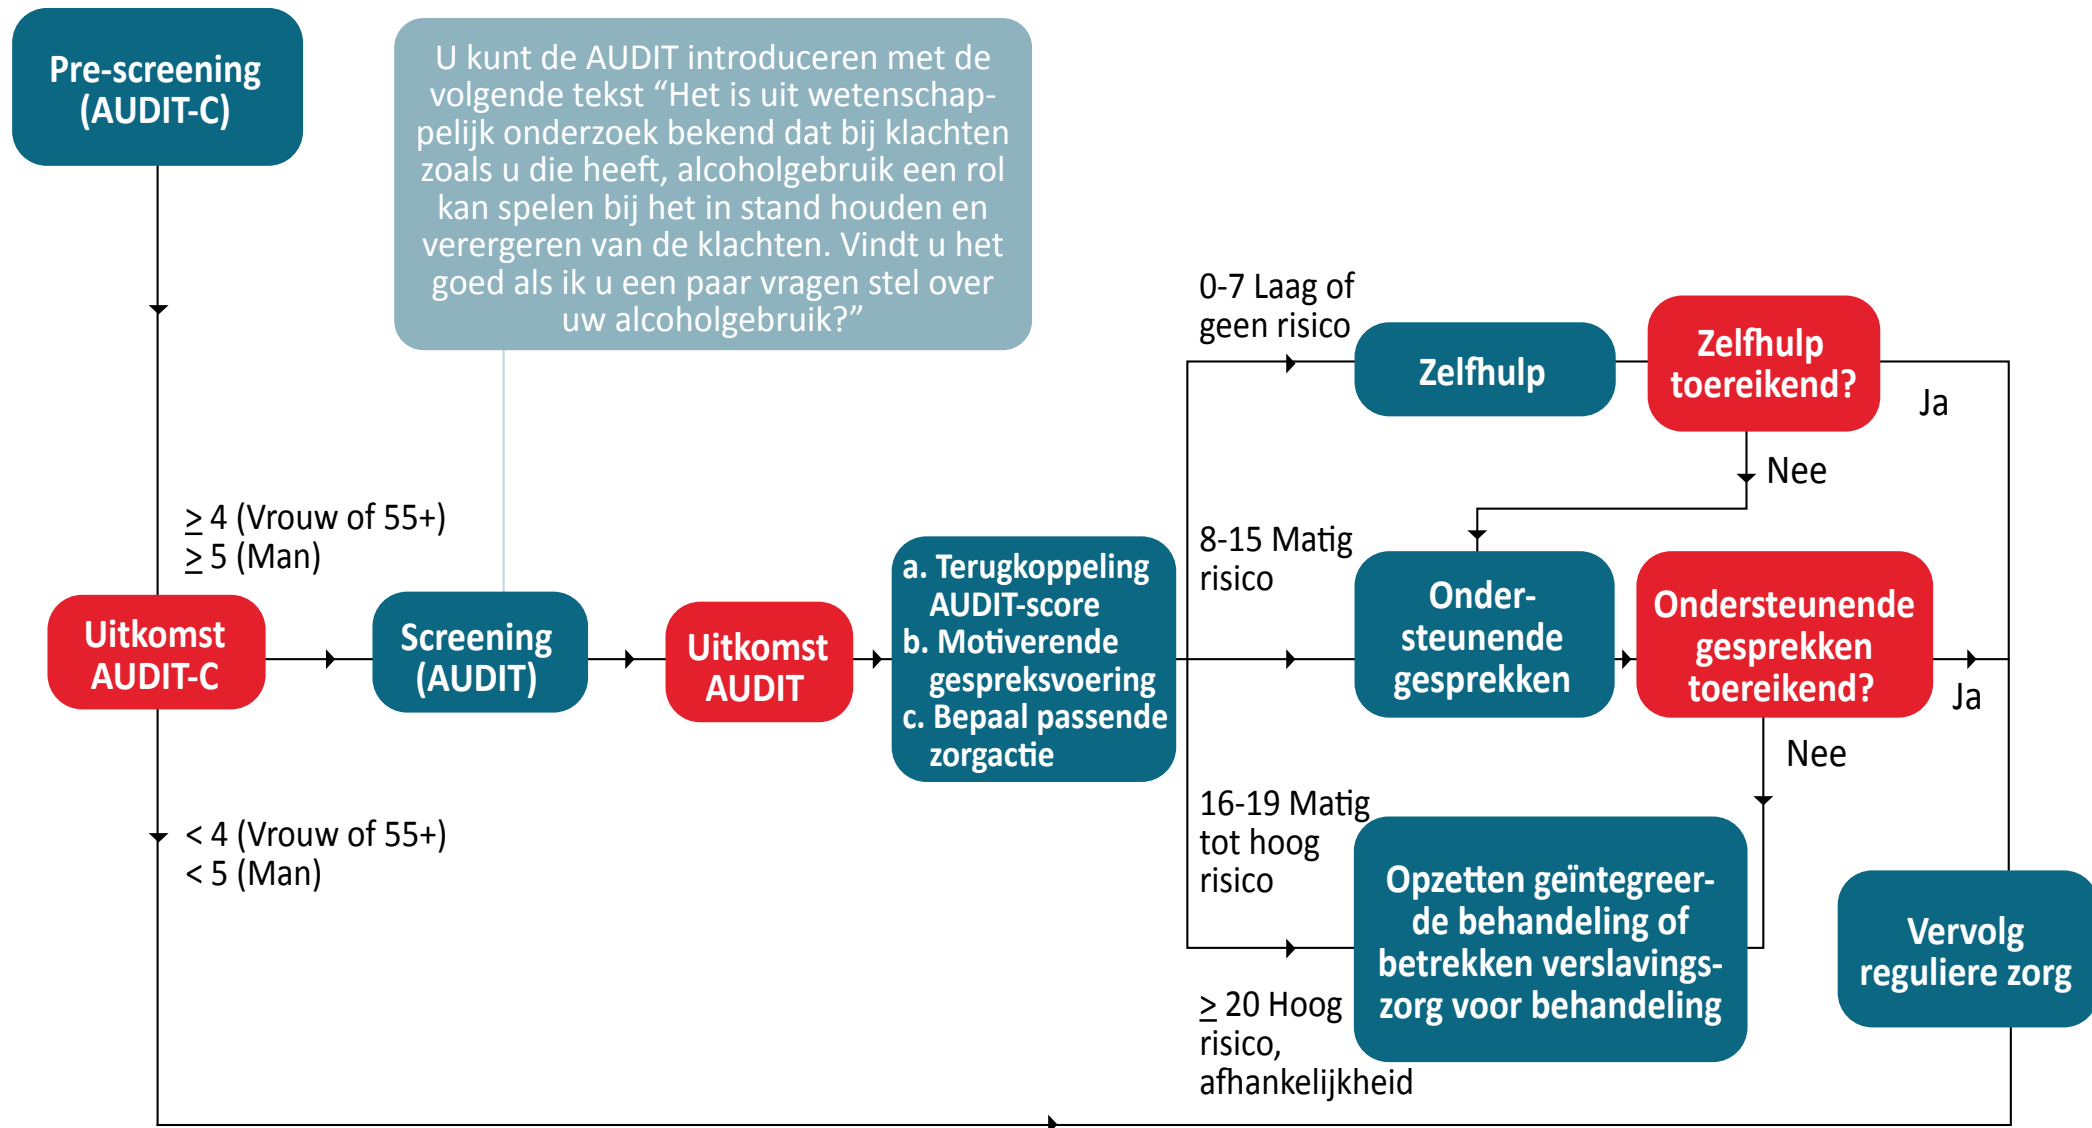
Pre-screening (AUDIT-C)

U kunt de AUDIT introduceren met de volgende tekst “Het is uit wetenschappelijk onderzoek bekend dat bij klachten zoals u die heeft, alcoholgebruik een rol kan spelen bij het in stand houden en verergeren van de klachten. Vindt u het goed als ik u een paar vragen stel over uw alcoholgebruik?”

$\geq$ 4 (Vrouw of 55+)
$\geq$ 5 (Man)

Uitkomst AUDIT-C

Screening (AUDIT)

Uitkomst AUDIT

a. Terugkoppeling AUDIT-score
b. Motiverende gespreksvoering
c. Bepaal passende zorgactie

< 4 (Vrouw of 55+)
< 5 (Man)

0-7 Laag of geen risico

Zelfhulp

Zelfhulp toereikend?

Ja

Nee

8-15 Matig risico

Onder-steunende gesprekken

Ondersteunende gesprekken toereikend?

Ja

Nee

16-19 Matig tot hoog risico

Opzetten geïntegreerde behandeling of betrekken verslavingszorg voor behandeling

Vervolg reguliere zorg

$\geq$ 20 Hoog risico, afhankelijkheid